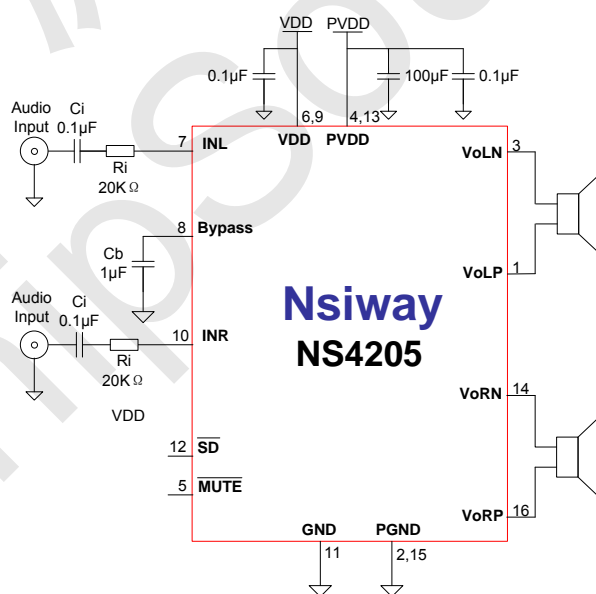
VDD
PVDD
0.1μF
100μF
0.1μF
6,9
4,13
VDD
PVDD
Audio Input
Ci
0.1μF
7
INL
Ri
20K Ω
VoLN
3
8
Bypass
Cb
1μF
VoLP
1
Nsiway
NS4205
Audio Input
Ci
0.1μF
10
INR
Ri
20K Ω
VoRN
14
VDD
12
$\overline{SD}$
5
$\overline{MUTE}$
VoRP
16
GND
PGND
11
2,15